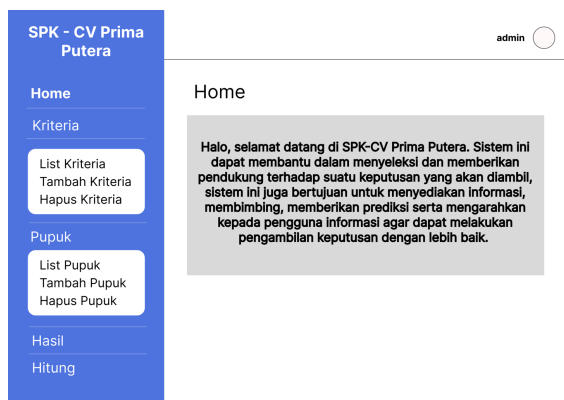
SPK - CV Prima Putera

Home

Kriteria

List Kriteria
Tambah Kriteria
Hapus Kriteria

Pupuk

List Pupuk
Tambah Pupuk
Hapus Pupuk

Hasil

Hitung

admin

Home

Halo, selamat datang di SPK-CV Prima Putera. Sistem ini dapat membantu dalam menyeleksi dan memberikan pendukung terhadap suatu keputusan yang akan diambil, sistem ini juga bertujuan untuk menyediakan informasi, membimbing, memberikan prediksi serta mengarahkan kepada pengguna informasi agar dapat melakukan pengambilan keputusan dengan lebih baik.